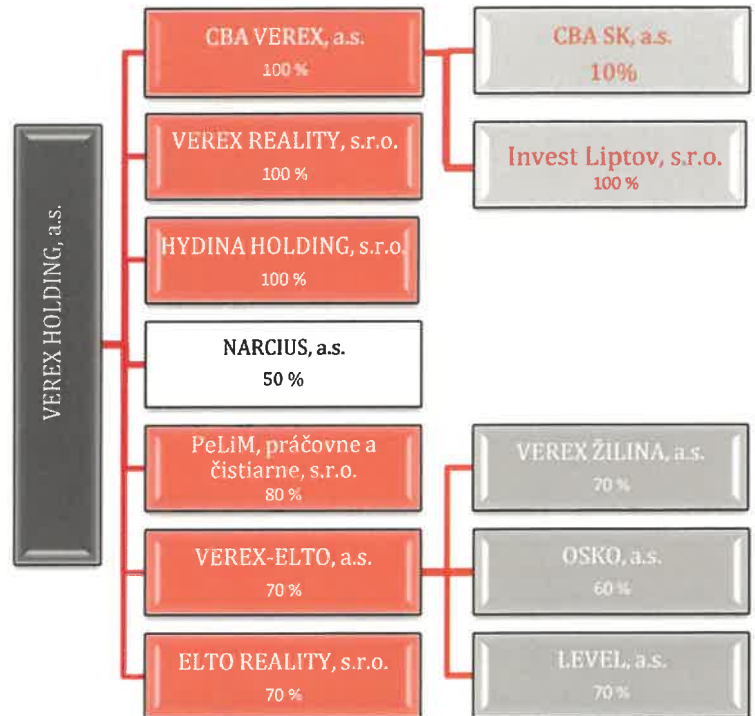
VEREX HOLDING, a.s.

CBA VEREX, a.s.
100 %

VEREX REALITY, s.r.o.
100 %

HYDINA HOLDING, s.r.o.
100 %

NARCIUS, a.s.
50 %

PeLiM, práčovne a čistiarne, s.r.o.
80 %

VEREX-ELTO, a.s.
70 %

ELTO REALITY, s.r.o.
70 %

CBA SK, a.s.
10%

Invest Liptov, s.r.o.
100 %

VEREX ŽILINA, a.s.
70 %

OSKO, a.s.
60 %

LEVEL, a.s.
70 %